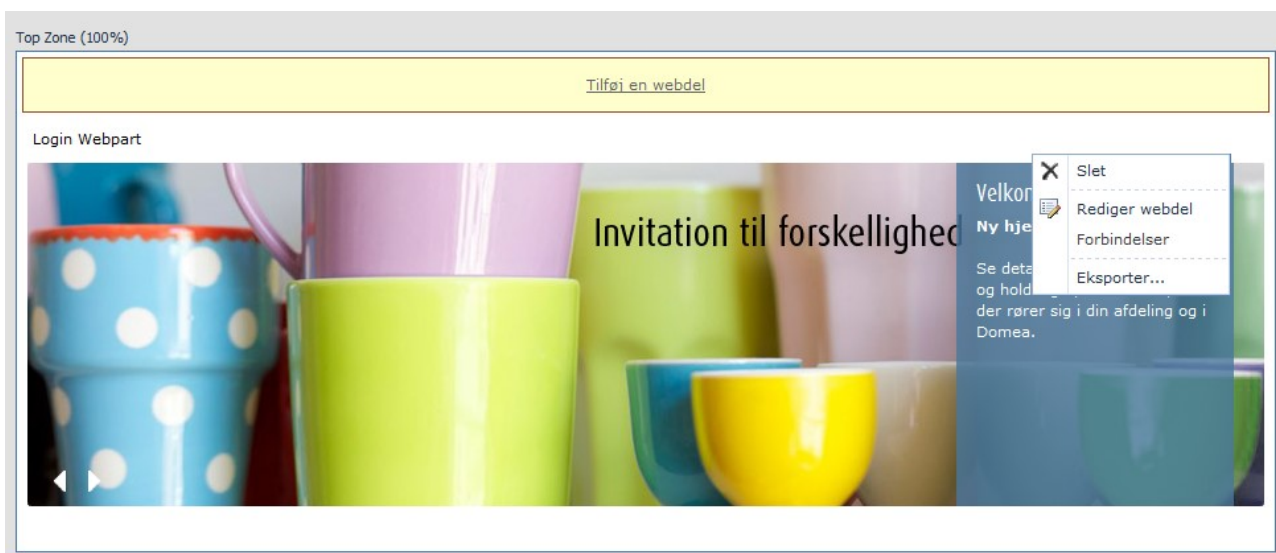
Top Zone (100%)

Tilføj en webdel

Login Webpart

Invitation til forskellighed

Velkom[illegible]

Ny hje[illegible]

Se deta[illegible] og hold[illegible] der rører sig i din afdeling og i Domea.

Slet

Rediger webdel

Forbindelser

Eksporter...